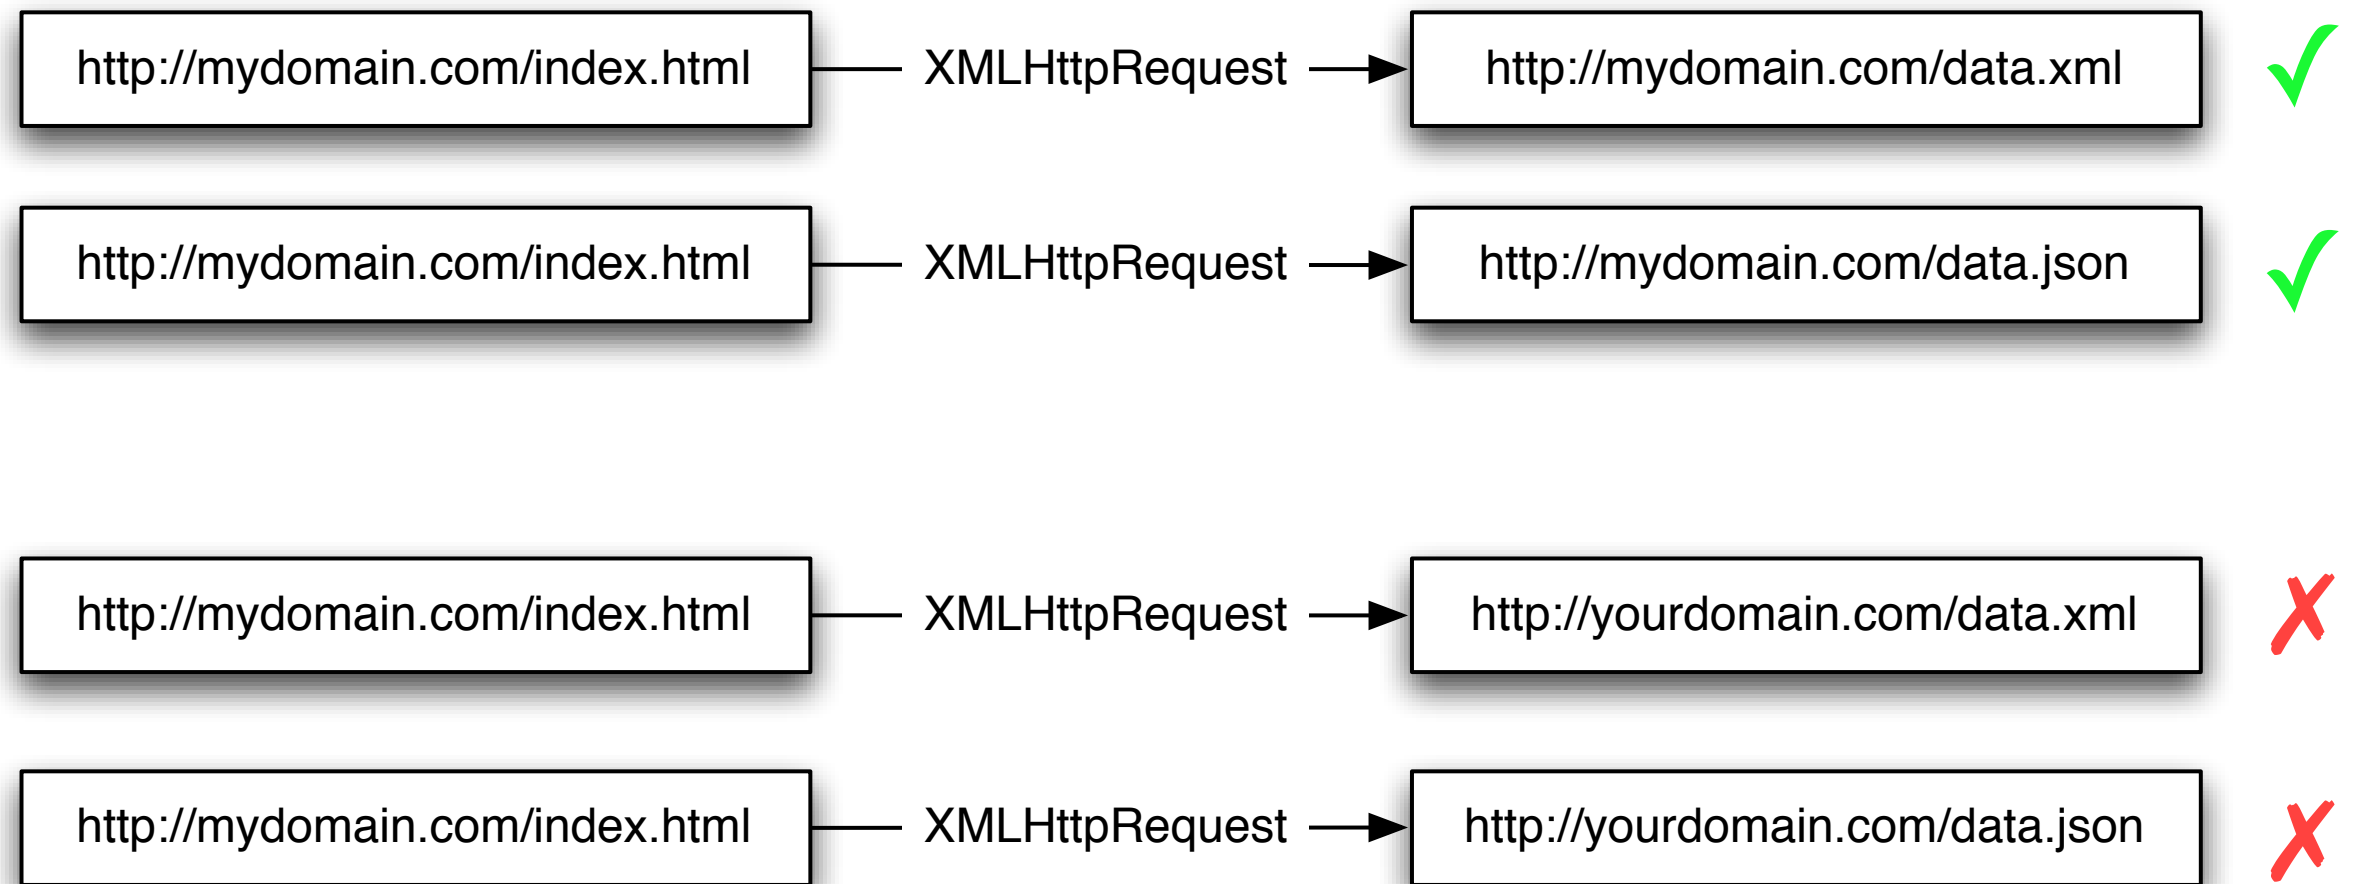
http://mydomain.com/index.html — XMLHttpRequest → http://mydomain.com/data.xml ✓

http://mydomain.com/index.html — XMLHttpRequest → http://mydomain.com/data.json ✓

http://mydomain.com/index.html — XMLHttpRequest → http://yourdomain.com/data.xml ✗

http://mydomain.com/index.html — XMLHttpRequest → http://yourdomain.com/data.json ✗